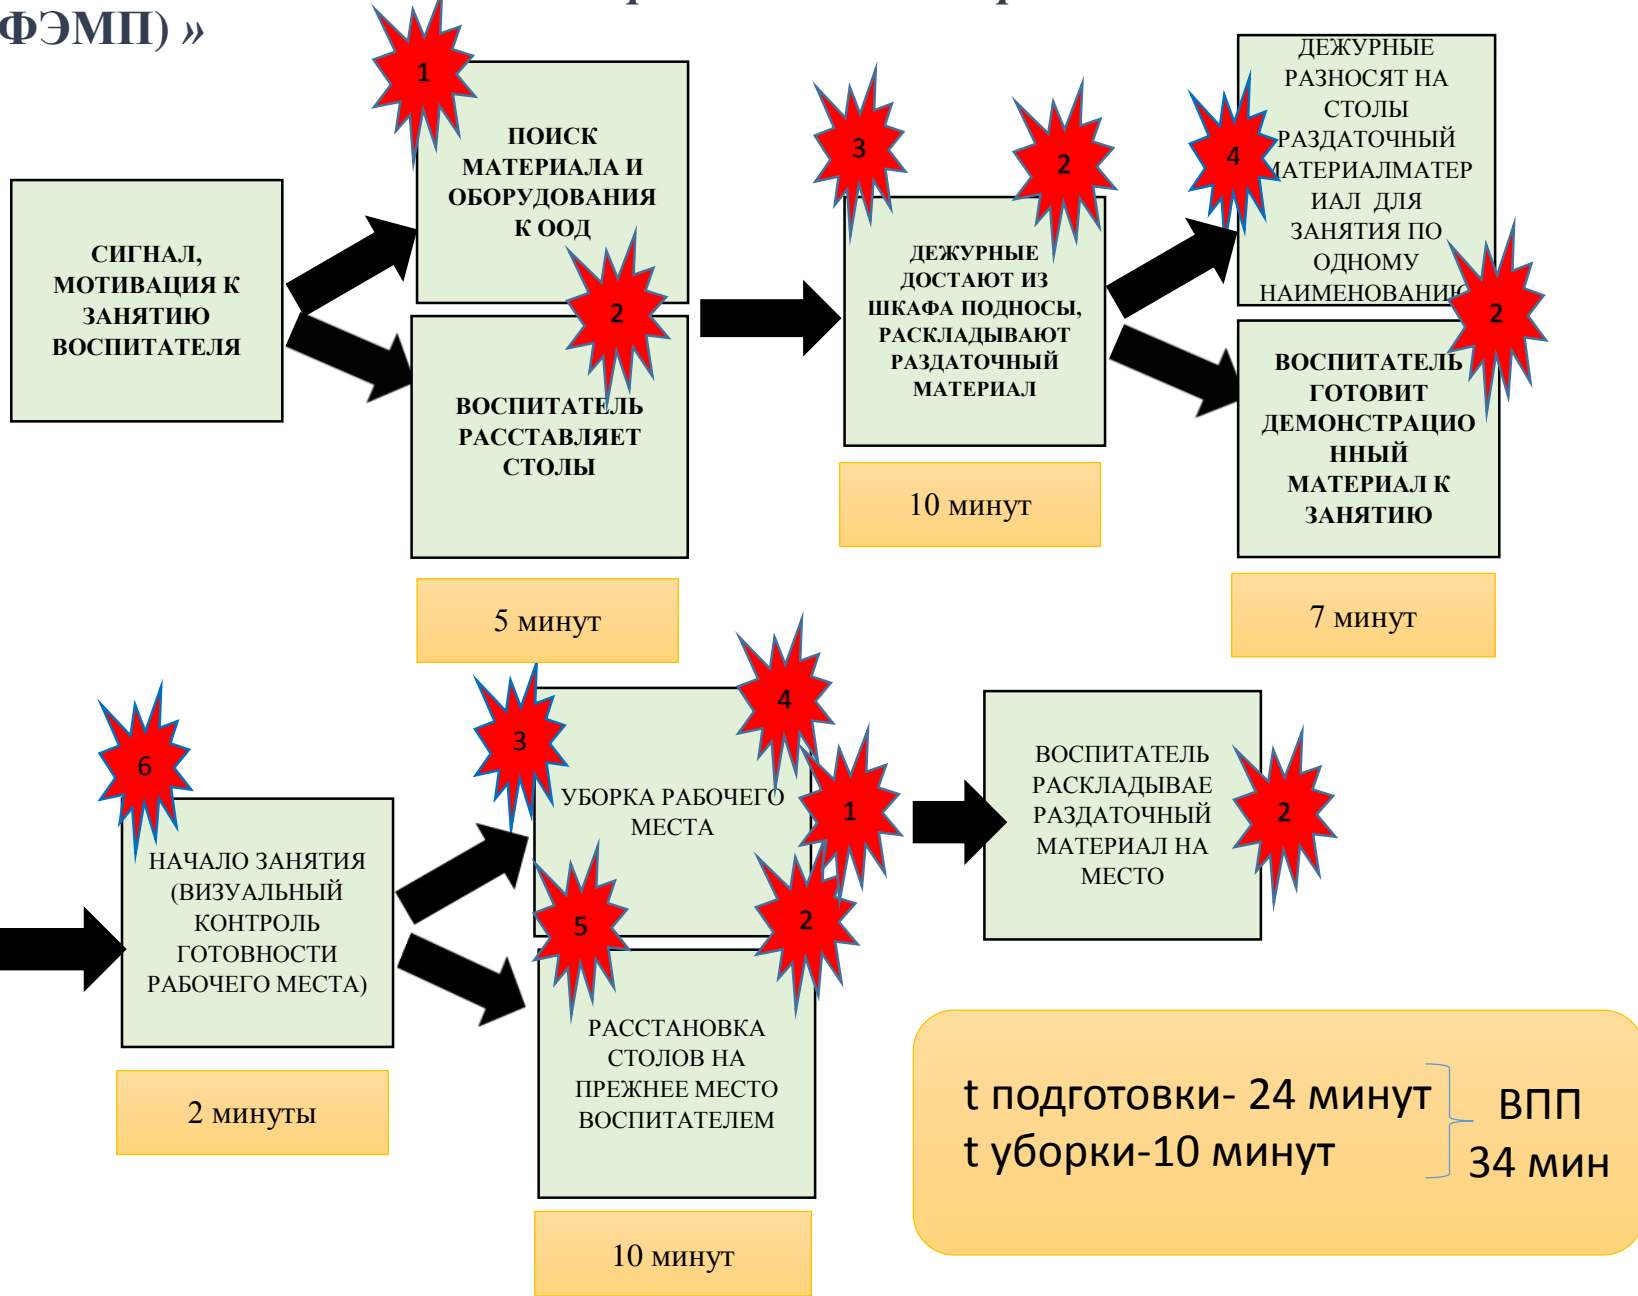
ФЭМП) »

СИГНАЛ, МОТИВАЦИЯ К ЗАНЯТИЮ ВОСПИТАТЕЛЯ

1

ПОИСК МАТЕРИАЛА И ОБОРУДОВАНИЯ К ООД

2

ВОСПИТАТЕЛЬ РАССТАВЛЯЕТ СТОЛЫ

5 минут

3

2

ДЕЖУРНЫЕ ДОСТАЮТ ИЗ ШКАФА ПОДНОСЫ, РАСКЛАДЫВАЮТ РАЗДАТОЧНЫЙ МАТЕРИАЛ

10 минут

4

ДЕЖУРНЫЕ РАЗНОСЯТ НА СТОЛЫ РАЗДАТОЧНЫЙ МАТЕРИАЛМАТЕРИАЛ ДЛЯ ЗАНЯТИЯ ПО ОДНОМУ НАИМЕНОВАНИЮ

2

ВОСПИТАТЕЛЬ ГОТОВИТ ДЕМОНСТРАЦИОННЫЙ МАТЕРИАЛ К ЗАНЯТИЮ

7 минут

6

НАЧАЛО ЗАНЯТИЯ (ВИЗУАЛЬНЫЙ КОНТРОЛЬ ГОТОВНОСТИ РАБОЧЕГО МЕСТА)

2 минуты

3

4

УБОРКА РАБОЧЕГО МЕСТА

1

5

2

РАССТАНОВКА СТОЛОВ НА ПРЕЖНЕЕ МЕСТО ВОСПИТАТЕЛЕМ

10 минут

ВОСПИТАТЕЛЬ РАСКЛАДЫВАЕ РАЗДАТОЧНЫЙ МАТЕРИАЛ НА МЕСТО

2

t подготовки- 24 минут
t уборки-10 минут
ВПП
34 мин